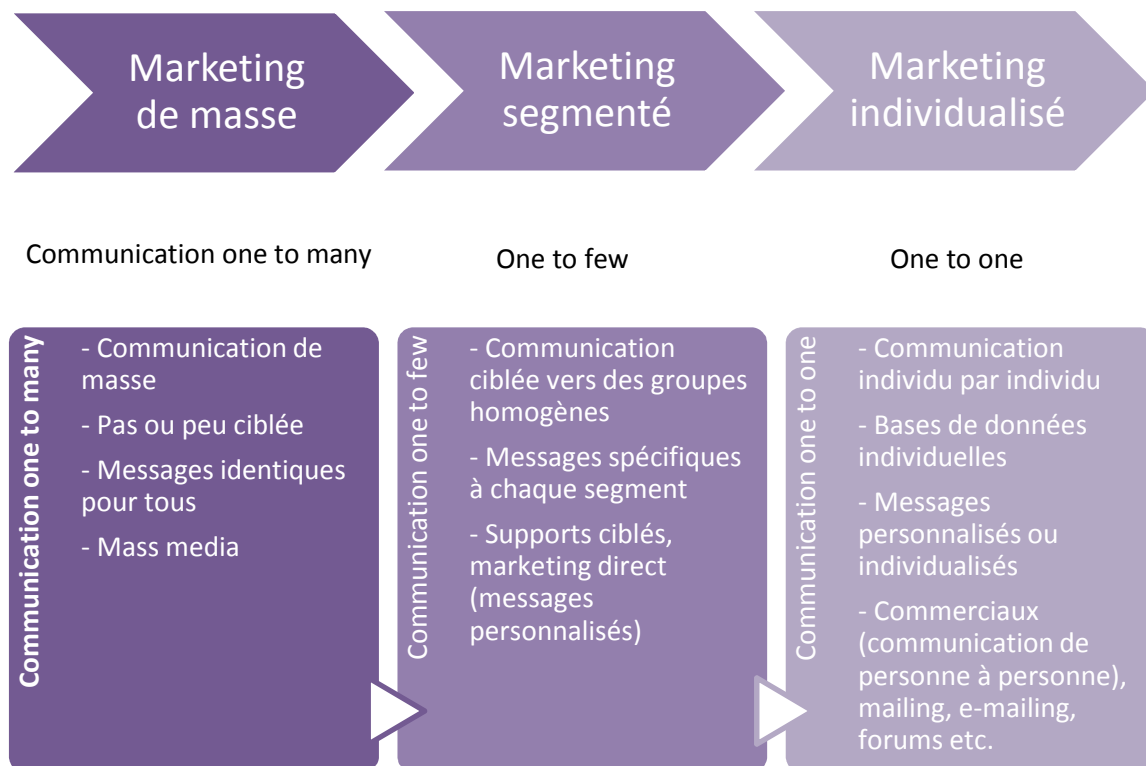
Marketing de masse

Marketing segmenté

Marketing individualisé

Communication one to many

One to few

One to one

Communication one to many

- Communication de masse

- Pas ou peu ciblée

- Messages identiques pour tous

- Mass media

Communication one to few

- Communication ciblée vers des groupes homogènes

- Messages spécifiques à chaque segment

- Supports ciblés, marketing direct (messages personnalisés)

Communication one to one

- Communication individu par individu

- Bases de données individuelles

- Messages personnalisés ou individualisés

- Commerciaux (communication de personne à personne), mailing, e-mailing, forums etc.